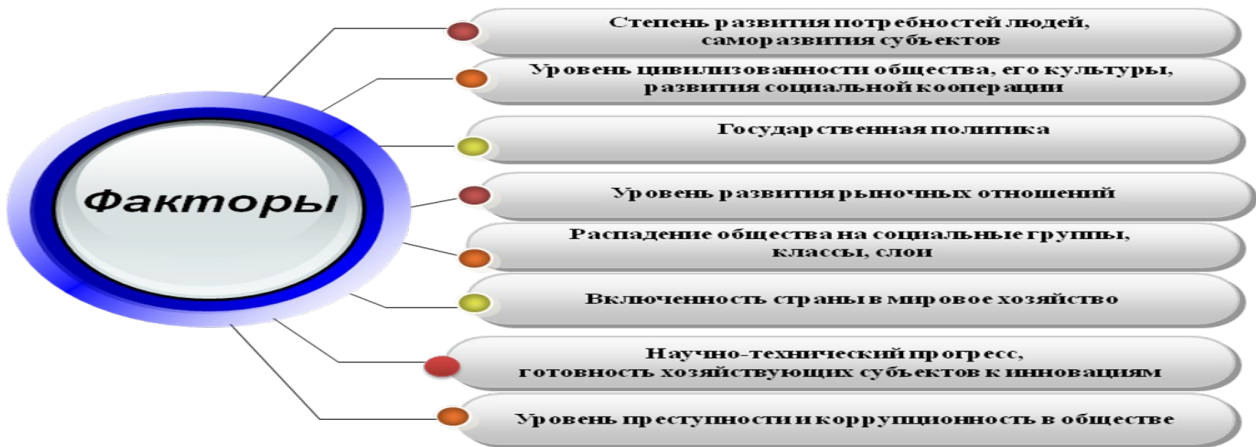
Факторы

Степень развития потребностей людей, саморазвития субъектов

Уровень цивилизованности общества, его культуры, развития социальной кооперации

Государственная политика

Уровень развития рыночных отношений

Распадение общества на социальные группы, классы, слои

Включенность страны в мировое хозяйство

Научно-технический прогресс, готовность хозяйствующих субъектов к инновациям

Уровень преступности и коррупционность в обществе